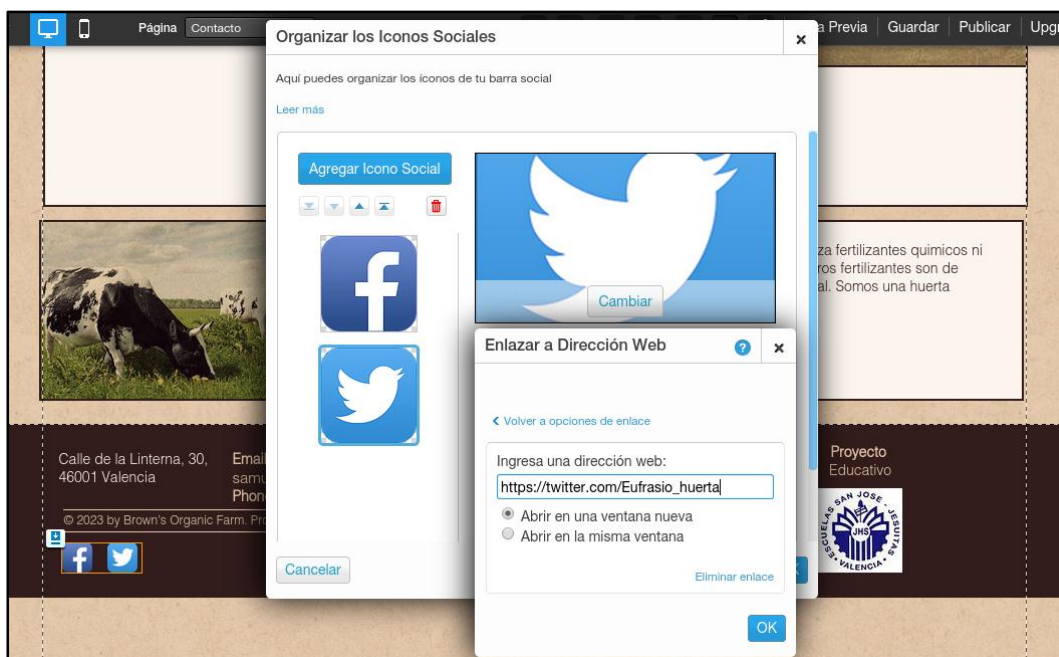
Página Contacto

a Previa | Guardar | Publicar | Upg

Organizar los Iconos Sociales

Aquí puedes organizar los íconos de tu barra social

Leer más

Agregar Icono Social

Cambiar

Cancelar

za fertilizantes quimicos ni
ros fertilizantes son de
al. Somos una huerta

Calle de la Linterna, 30, 46001 Valencia

Emai
samu
Phon

© 2023 by Brown's Organic Farm. Pr

Proyecto Educativo

ESCUELAS SAN JOSE JESUITAS VALENCIA JHS

Enlazar a Dirección Web

‹ Volver a opciones de enlace

Ingresa una dirección web:

https://twitter.com/Eufrasio_huerta

Abrir en una ventana nueva

Abrir en la misma ventana

Eliminar enlace

OK